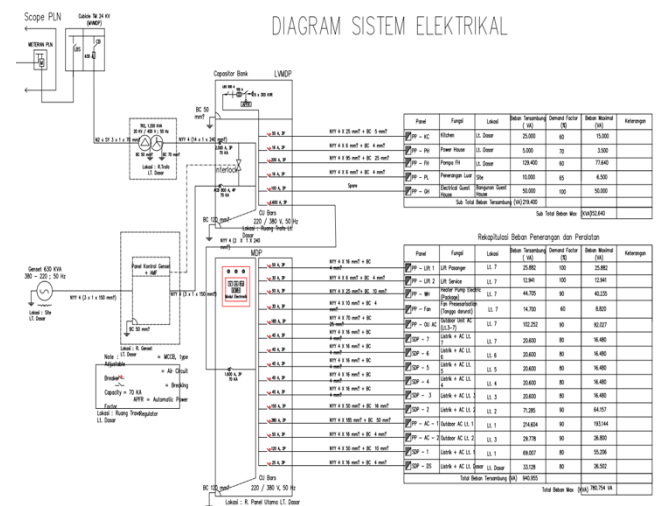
DIAGRAM SISTEM ELEKTRIKAL

Scope PLN

METERAN PLN

Cubicle TM 24 KV (6HMDP)

Capacitor Bank

LVMDP

BC 50 mm²

N2 x SY 3 x 1 x 70 mm²

TRF 1,000 KVA 20 KV / 400 V / 50 Hz

Lokasi : R.Trafo LT. Dasar

Interlock

Spare

BC 100 mm²

CU Bars 220 / 380 V, 50 Hz

Lokasi : Ruang Trafo Lt. Dasar

MDP

Genset 630 KVA 380 - 220 ; 50 Hz

Lokasi : Site Lt. Dasar

Panel Kontrol Genset + AMF

BC 50 mm²

Lokasi : R. Genset Lt. Dasar

Note : = MCCB, type Adjustable

= Air Circuit Breaker

= Breaking Capacity = 70 KA

AMF = Automatic Power Factor

Lokasi : Ruang Trafo Regulator Lt. Dasar

CU Bars 220 / 380 V, 50 Hz

Lokasi : R. Panel Utama LT. Dasar

| Panel | Fungsi | Lokasi | Beban Tersambung (VA) | Demand Factor (%) | Beban Maksimal (VA) | Keterangan |
|---|---|---|---|---|---|---|
| PP - KC | Kitchen | Lt. Dasar | 25.000 | 60 | 15.000 | |
| PP - PH | Power House | Lt. Dasar | 5.000 | 70 | 3.500 | |
| PP - FH | Pompa FH | Lt. Dasar | 129.400 | 60 | 77.640 | |
| PP - PL | Penerangan Luar | Site | 10.000 | 65 | 6.500 | |
| PP - GH | Electrical Guest House | Bangunan Guest House | 50.000 | 100 | 50.000 | |
| | | Sub Total Beban Tersambung (VA) | 219.400 | | | |
| | | | | Sub Total Beban Max | (VA) 152.640 | |

Rekapitulasi Beban Penerangan dan Peralatan

| Panel | Fungsi | Lokasi | Beban Tersambung (VA) | Demand Factor (%) | Beban Maksimal (VA) | Keterangan |
|---|---|---|---|---|---|---|
| PP - Lift 1 | Lift Passenger | Lt. 7 | 25.882 | 100 | 25.882 | |
| PP - Lift 2 | Lift Service | Lt. 7 | 12.941 | 100 | 12.941 | |
| PP - WH | Heater Pump (Sedap (Package) | Lt. 7 | 44.705 | 90 | 40.235 | |
| PP - Fan | Fan Presesurisation (Tangga darurat) | Lt. 7 | 14.700 | 60 | 8.820 | |
| PP - OU AC | Outdoor Unit AC (Lt.3-7) | Lt. 7 | 102.252 | 90 | 92.027 | |
| LDP - 7 | Listrik + AC Lt. 7 | Lt. 7 | 20.600 | 80 | 16.480 | |
| LDP - 6 | Listrik + AC Lt. 6 | Lt. 6 | 20.600 | 80 | 16.480 | |
| LDP - 5 | Listrik + AC Lt. 5 | Lt. 5 | 20.600 | 80 | 16.480 | |
| LDP - 4 | Listrik + AC Lt. 4 | Lt. 4 | 20.600 | 80 | 16.480 | |
| LDP - 3 | Listrik + AC Lt. 3 | Lt. 3 | 20.600 | 80 | 16.480 | |
| LDP - 2 | Listrik + AC Lt. 2 | Lt. 2 | 71.285 | 90 | 64.157 | |
| PP - AC - 1 | Outdoor AC Lt. 1 | Lt. 1 | 214.604 | 90 | 193.144 | |
| PP - AC - 2 | Outdoor AC Lt. 2 | Lt. 1 | 29.778 | 90 | 26.800 | |
| LDP - 1 | Listrik + AC Lt. 1 | Lt. 1 | 69.007 | 80 | 55.206 | |
| LDP - DS | Listrik + AC Lt. Dasar | Lt. Dasar | 33.128 | 80 | 26.502 | |
| | | Total Beban Tersambung (VA) | 940.955 | | | |
| | | | | Total Beban Max | (VA) 780.754 VA | |